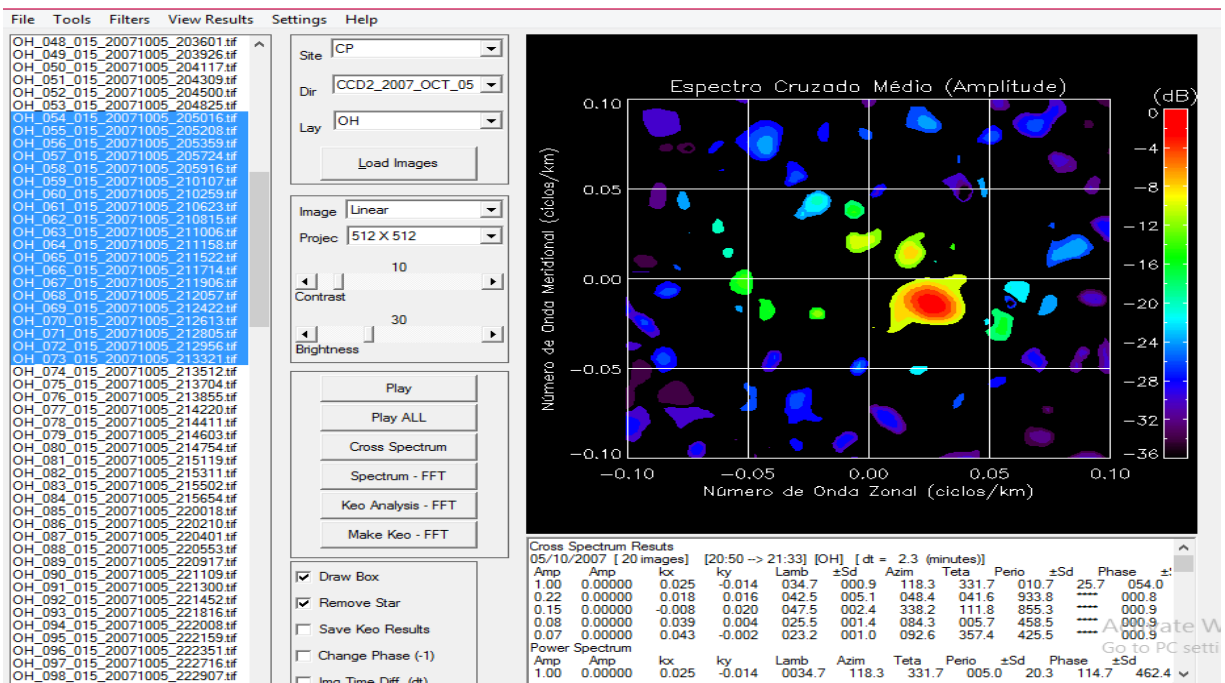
File Tools Filters View Results Settings Help

OH_048_015_20071005_203601.tif
OH_049_015_20071005_203926.tif
OH_050_015_20071005_204117.tif
OH_051_015_20071005_204309.tif
OH_052_015_20071005_204500.tif
OH_053_015_20071005_204825.tif
OH_054_015_20071005_205016.tif
OH_055_015_20071005_205208.tif
OH_056_015_20071005_205359.tif
OH_057_015_20071005_205724.tif
OH_058_015_20071005_205916.tif
OH_059_015_20071005_210107.tif
OH_060_015_20071005_210259.tif
OH_061_015_20071005_210623.tif
OH_062_015_20071005_210815.tif
OH_063_015_20071005_211006.tif
OH_064_015_20071005_211158.tif
OH_065_015_20071005_211522.tif
OH_066_015_20071005_211714.tif
OH_067_015_20071005_211906.tif
OH_068_015_20071005_212057.tif
OH_069_015_20071005_212422.tif
OH_070_015_20071005_212613.tif
OH_071_015_20071005_212805.tif
OH_072_015_20071005_212956.tif
OH_073_015_20071005_213321.tif
OH_074_015_20071005_213512.tif
OH_075_015_20071005_213704.tif
OH_076_015_20071005_213855.tif
OH_077_015_20071005_214220.tif
OH_078_015_20071005_214411.tif
OH_079_015_20071005_214603.tif
OH_080_015_20071005_214754.tif
OH_081_015_20071005_215119.tif
OH_082_015_20071005_215311.tif
OH_083_015_20071005_215502.tif
OH_084_015_20071005_215654.tif
OH_085_015_20071005_220018.tif
OH_086_015_20071005_220210.tif
OH_087_015_20071005_220401.tif
OH_088_015_20071005_220553.tif
OH_089_015_20071005_220917.tif
OH_090_015_20071005_221109.tif
OH_091_015_20071005_221300.tif
OH_092_015_20071005_221452.tif
OH_093_015_20071005_221816.tif
OH_094_015_20071005_222008.tif
OH_095_015_20071005_222159.tif
OH_096_015_20071005_222351.tif
OH_097_015_20071005_222716.tif
OH_098_015_20071005_222907.tif

Site CP
Dir CCD2_2007_OCT_05
Lay OH
Load Images

Image Linear
Projec 512 X 512
10
Contrast
30
Brightness

Play
Play ALL
Cross Spectrum
Spectrum - FFT
Keo Analysis - FFT
Make Keo - FFT

Draw Box
Remove Star
Save Keo Results
Change Phase (-1)
Img Time Diff (dt)

Espectro Cruzado Médio (Amplitude)
(dB)
0 −4 −8 −12 −16 −20 −24 −28 −32 −36
0.10 0.05 0.00 −0.05 −0.10
Número de Onda Meridional (ciclos/km)
−0.10 −0.05 0.00 0.05 0.10
Número de Onda Zonal (ciclos/km)

Cross Spectrum Results
05/10/2007 [ 20 images] [20:50 --> 21:33] [OH] [ dt = 2.3 (minutes)]

| Amp | Amp | kx | ky | Lamb | ±Sd | Azim | Teta | Perio | ±Sd | Phase | ±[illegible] |
|---|---|---|---|---|---|---|---|---|---|---|---|
| 1.00 | 0.00000 | 0.025 | -0.014 | 034.7 | 000.9 | 118.3 | 331.7 | 010.7 | 25.7 | 054.0 | |
| 0.22 | 0.00000 | 0.018 | 0.016 | 042.5 | 005.1 | 048.4 | 041.6 | 933.8 | **** | 000.8 | |
| 0.15 | 0.00000 | -0.008 | 0.020 | 047.5 | 002.4 | 338.2 | 111.8 | 855.3 | **** | 000.9 | |
| 0.08 | 0.00000 | 0.039 | 0.004 | 025.5 | 001.4 | 084.3 | 005.7 | 458.5 | **** | 000.9 | |
| 0.07 | 0.00000 | 0.043 | -0.002 | 023.2 | 001.0 | 092.6 | 357.4 | 425.5 | **** | 000.9 | |

Power Spectrum

| Amp | Amp | kx | ky | Lamb | Azim | Teta | Perio | ±Sd | Phase | ±Sd |
|---|---|---|---|---|---|---|---|---|---|---|
| 1.00 | 0.00000 | 0.025 | -0.014 | 0034.7 | 118.3 | 331.7 | 005.0 | 20.3 | 114.7 | 462.4 |

Activate W
Go to PC setti